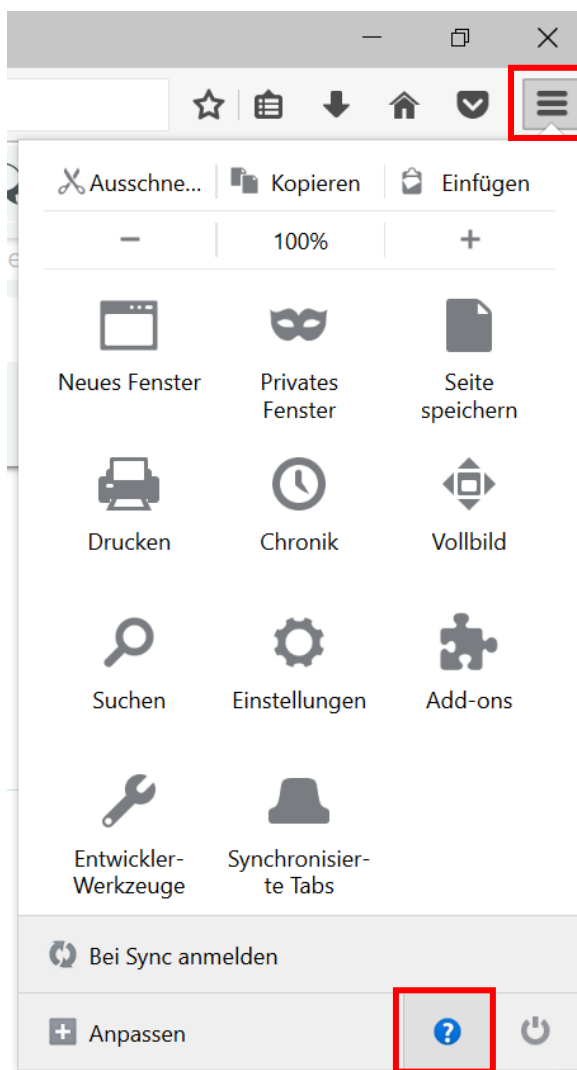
Ausschne... Kopieren Einfügen

– 100% +

Neues Fenster

Privates Fenster

Seite speichern

Drucken

Chronik

Vollbild

Suchen

Einstellungen

Add-ons

Entwickler-Werkzeuge

Synchronisierte Tabs

Bei Sync anmelden

Anpassen